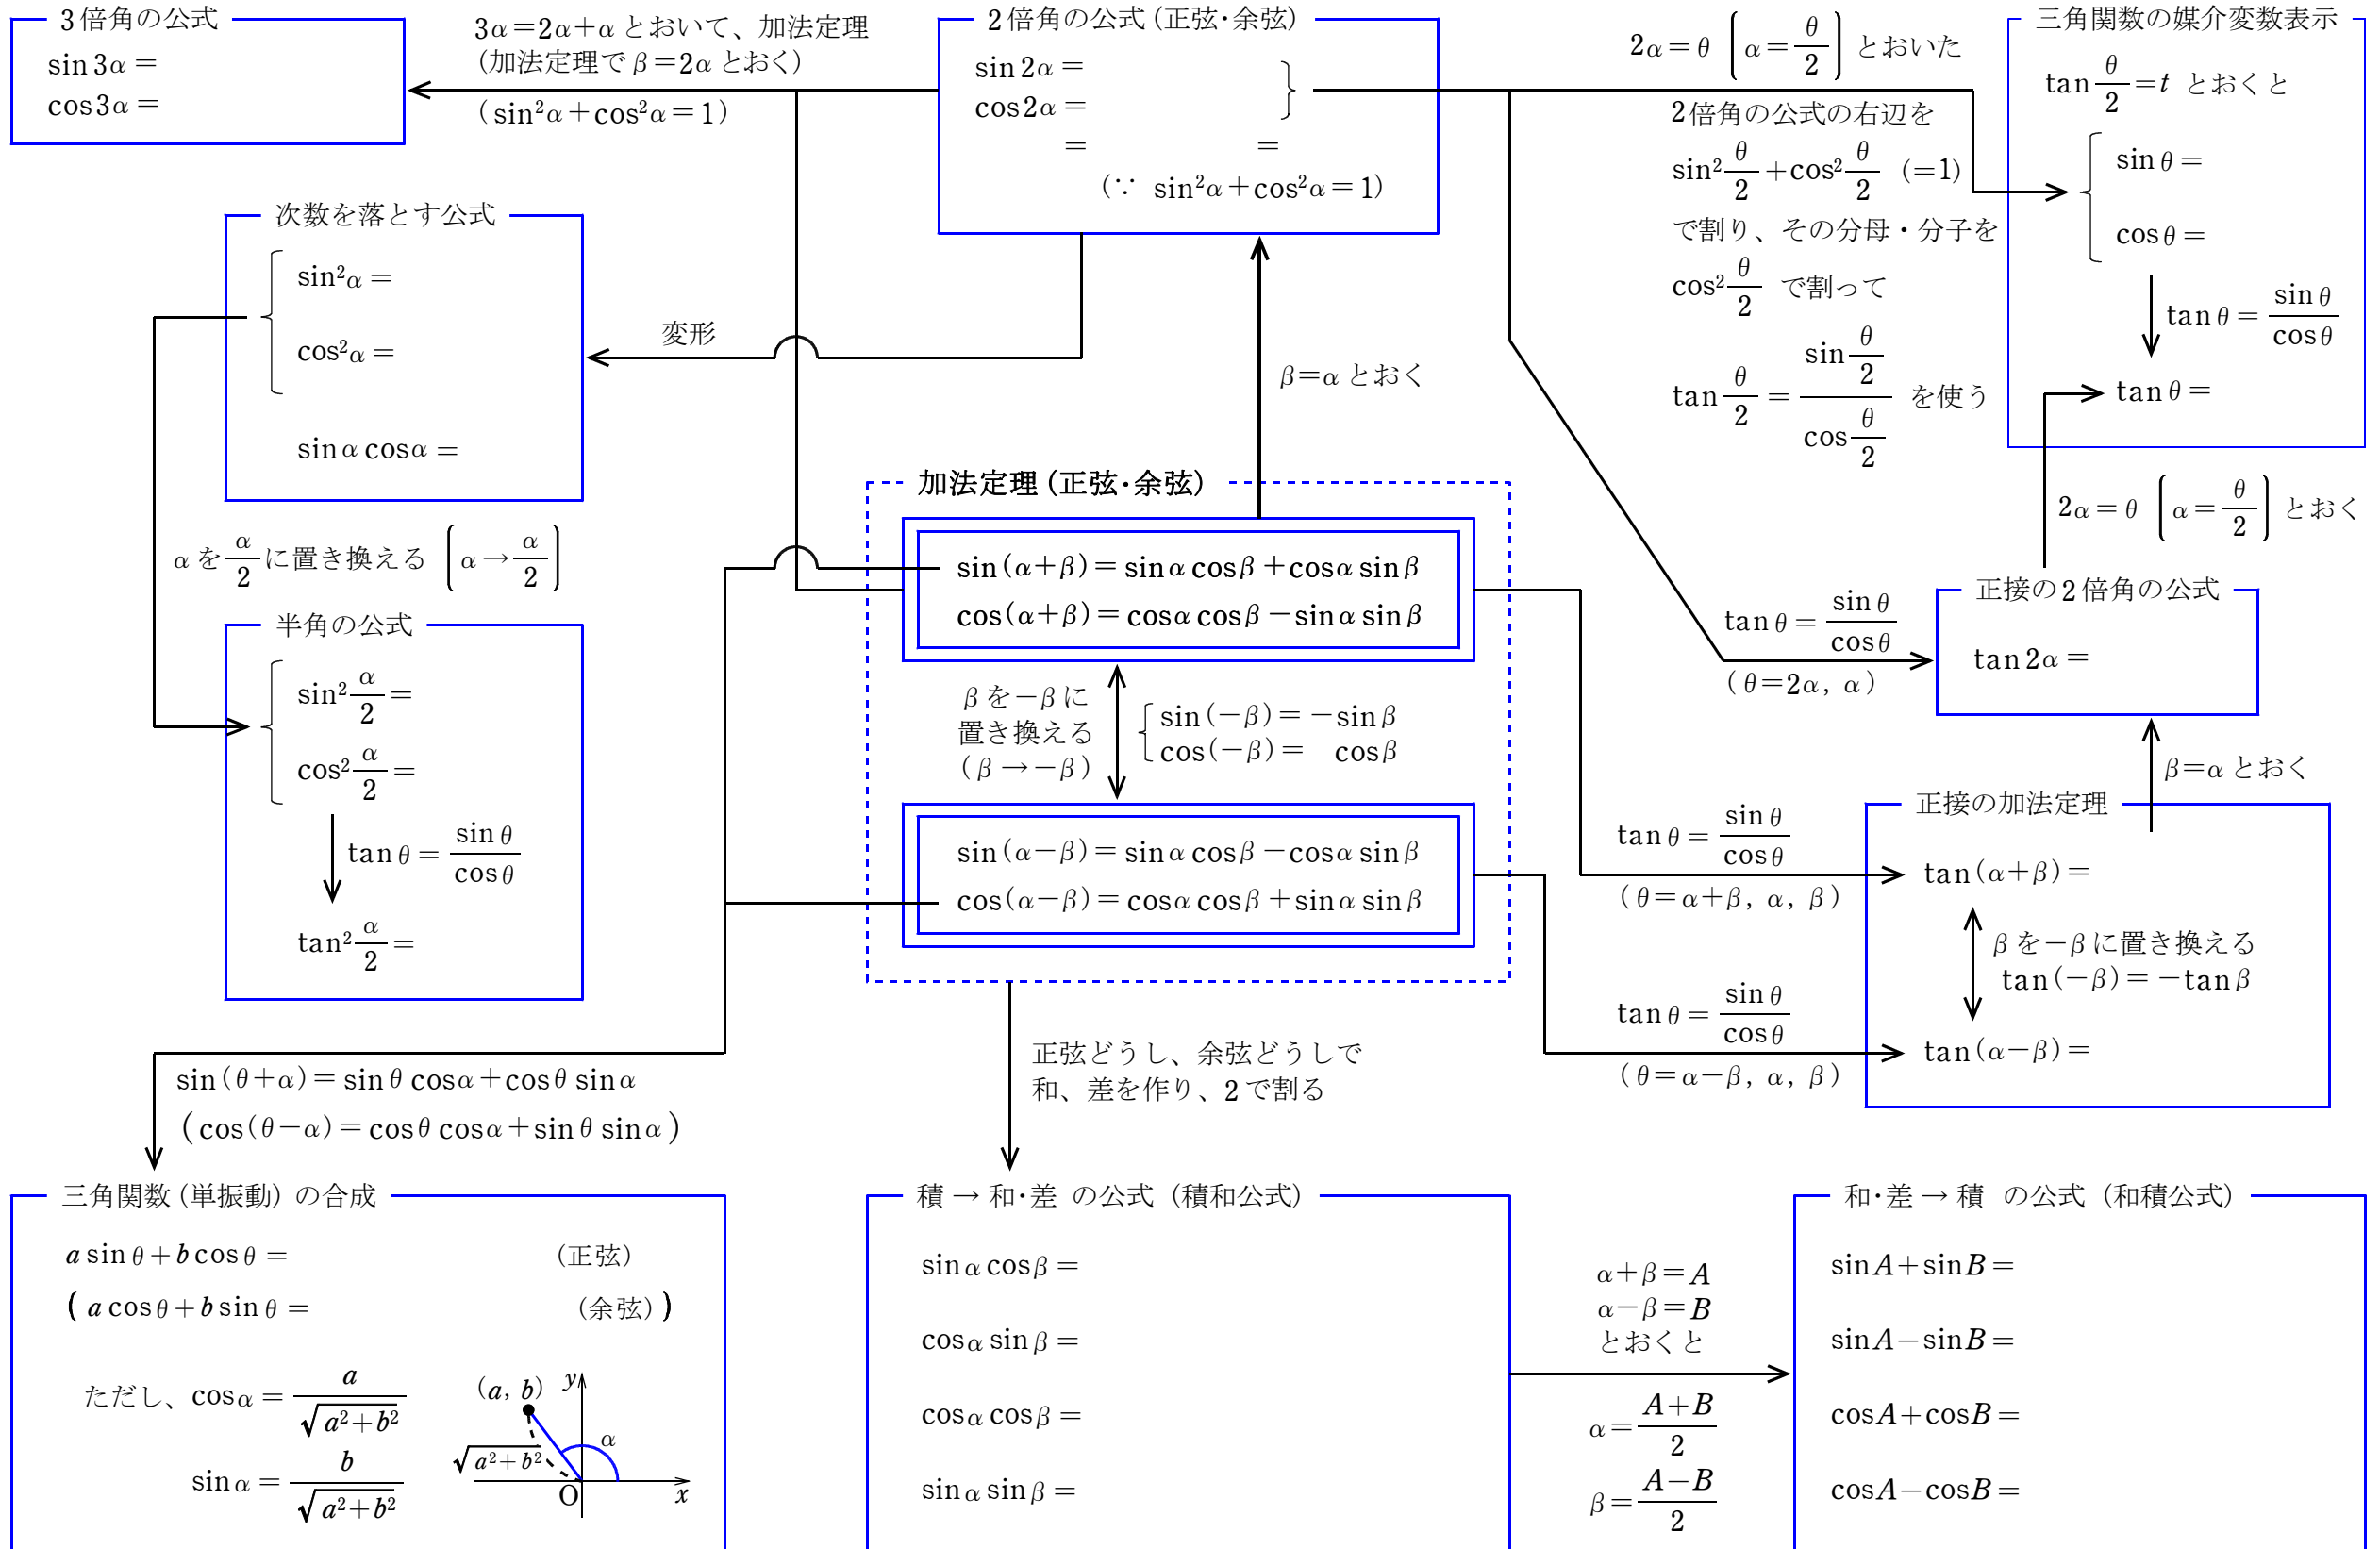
3倍角の公式

$\sin 3\alpha =$
$\cos 3\alpha =$

$3\alpha = 2\alpha + \alpha$ とおいて、加法定理
(加法定理で $\beta = 2\alpha$ とおく)
$(\sin^2\alpha + \cos^2\alpha = 1)$

2倍角の公式(正弦·余弦)

$\sin 2\alpha =$
$\cos 2\alpha =$
$=$ $=$
$(\because \sin^2\alpha + \cos^2\alpha = 1)$

$2\alpha = \theta$ $\left(\alpha = \frac{\theta}{2}\right)$ とおいた
2倍角の公式の右辺を
$\sin^2\frac{\theta}{2} + \cos^2\frac{\theta}{2}$ $(=1)$
で割り、その分母・分子を
$\cos^2\frac{\theta}{2}$ で割って
$\tan\frac{\theta}{2} = \frac{\sin\frac{\theta}{2}}{\cos\frac{\theta}{2}}$ を使う

三角関数の媒介変数表示

$\tan\frac{\theta}{2} = t$ とおくと
$\sin\theta =$
$\cos\theta =$
$\tan\theta = \frac{\sin\theta}{\cos\theta}$
$\tan\theta =$

次数を落とす公式

$\sin^2\alpha =$
$\cos^2\alpha =$
$\sin\alpha\cos\alpha =$

変形

$\beta = \alpha$ とおく

加法定理(正弦·余弦)

$\sin(\alpha+\beta) = \sin\alpha\cos\beta + \cos\alpha\sin\beta$
$\cos(\alpha+\beta) = \cos\alpha\cos\beta - \sin\alpha\sin\beta$

$\beta$ を $-\beta$ に置き換える $(\beta \to -\beta)$
$\sin(-\beta) = -\sin\beta$
$\cos(-\beta) = \cos\beta$

$\sin(\alpha-\beta) = \sin\alpha\cos\beta - \cos\alpha\sin\beta$
$\cos(\alpha-\beta) = \cos\alpha\cos\beta + \sin\alpha\sin\beta$

$\alpha$ を $\frac{\alpha}{2}$ に置き換える $\left(\alpha \to \frac{\alpha}{2}\right)$

半角の公式

$\sin^2\frac{\alpha}{2} =$
$\cos^2\frac{\alpha}{2} =$
$\tan\theta = \frac{\sin\theta}{\cos\theta}$
$\tan^2\frac{\alpha}{2} =$

$2\alpha = \theta$ $\left(\alpha = \frac{\theta}{2}\right)$ とおく

$\tan\theta = \frac{\sin\theta}{\cos\theta}$
$(\theta = 2\alpha, \alpha)$

正接の2倍角の公式

$\tan 2\alpha =$

$\beta = \alpha$ とおく

$\tan\theta = \frac{\sin\theta}{\cos\theta}$
$(\theta = \alpha+\beta, \alpha, \beta)$

正接の加法定理

$\tan(\alpha+\beta) =$
$\beta$ を $-\beta$ に置き換える
$\tan(-\beta) = -\tan\beta$
$\tan(\alpha-\beta) =$

$\tan\theta = \frac{\sin\theta}{\cos\theta}$
$(\theta = \alpha-\beta, \alpha, \beta)$

$\sin(\theta+\alpha) = \sin\theta\cos\alpha + \cos\theta\sin\alpha$
$(\cos(\theta-\alpha) = \cos\theta\cos\alpha + \sin\theta\sin\alpha)$

正弦どうし、余弦どうしで
和、差を作り、2で割る

三角関数(単振動)の合成

$a\sin\theta + b\cos\theta =$ (正弦)
$(a\cos\theta + b\sin\theta =$ (余弦))

ただし、$\cos\alpha = \frac{a}{\sqrt{a^2+b^2}}$
$\sin\alpha = \frac{b}{\sqrt{a^2+b^2}}$

$(a, b)$ $y$ $\alpha$ $\sqrt{a^2+b^2}$ O $x$

積 → 和·差 の公式(積和公式)

$\sin\alpha\cos\beta =$
$\cos\alpha\sin\beta =$
$\cos\alpha\cos\beta =$
$\sin\alpha\sin\beta =$

$\alpha+\beta = A$
$\alpha-\beta = B$
とおくと
$\alpha = \frac{A+B}{2}$
$\beta = \frac{A-B}{2}$

和·差 → 積 の公式(和積公式)

$\sin A + \sin B =$
$\sin A - \sin B =$
$\cos A + \cos B =$
$\cos A - \cos B =$